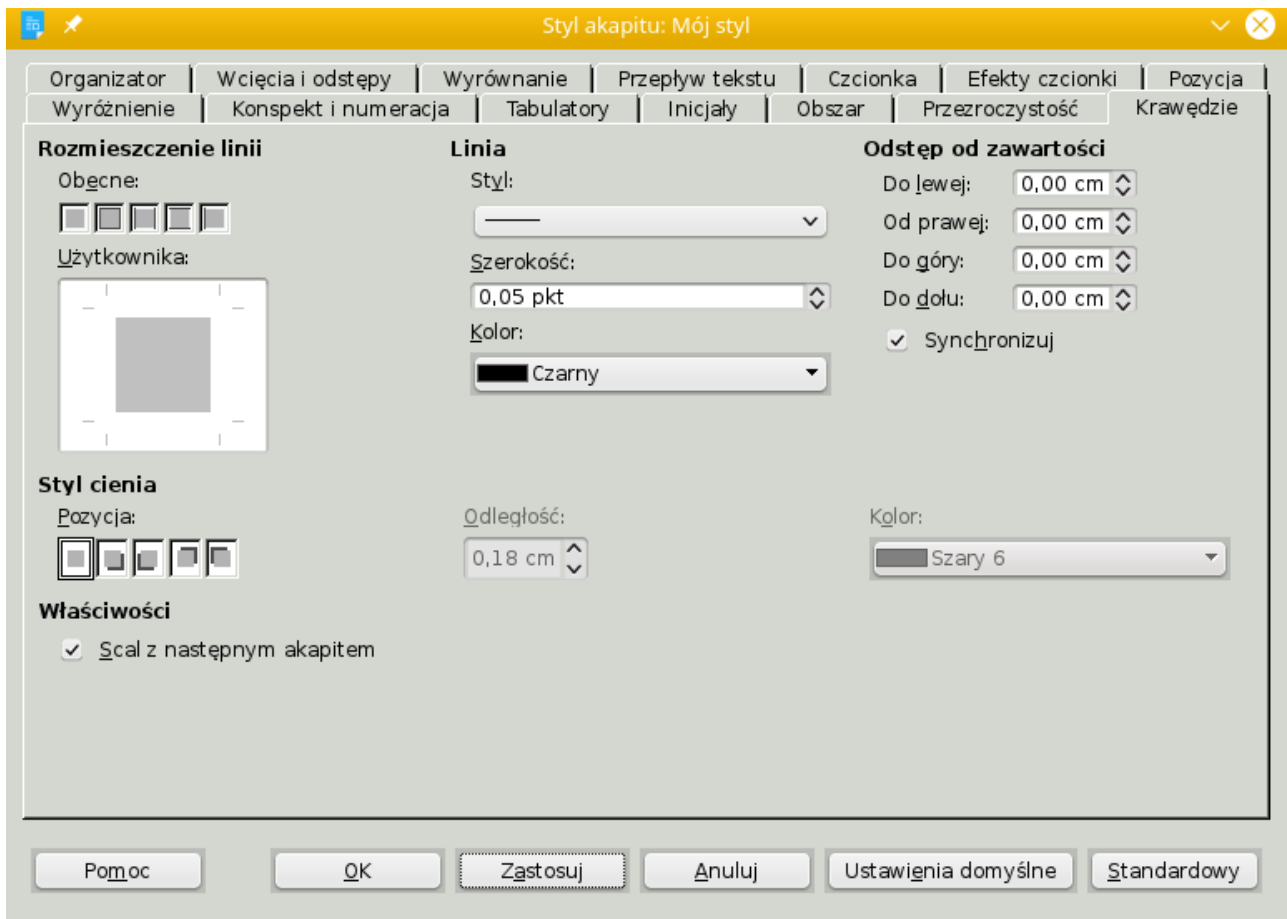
Styl akapitu: Mój styl

Organizator | Wcięcia i odstępy | Wyrównanie | Przepływ tekstu | Czcionka | Efekty czcionki | Pozycja
Wyróżnienie | Konspekt i numeracja | Tabulatory | Inicjały | Obszar | Przezroczystość | Krawędzie

Rozmieszczenie linii
Obecne:
Użytkownika:

Linia
Styl:
Szerokość:
0,05 pkt
Kolor:
Czarny

Odstęp od zawartości
Do lewej: 0,00 cm
Od prawej: 0,00 cm
Do góry: 0,00 cm
Do dołu: 0,00 cm
Synchronizuj

Styl cienia
Pozycja:
Odległość:
0,18 cm
Kolor:
Szary 6

Właściwości
Scal z następnym akapitem

Pomoc
OK
Zastosuj
Anuluj
Ustawienia domyślne
Standardowy